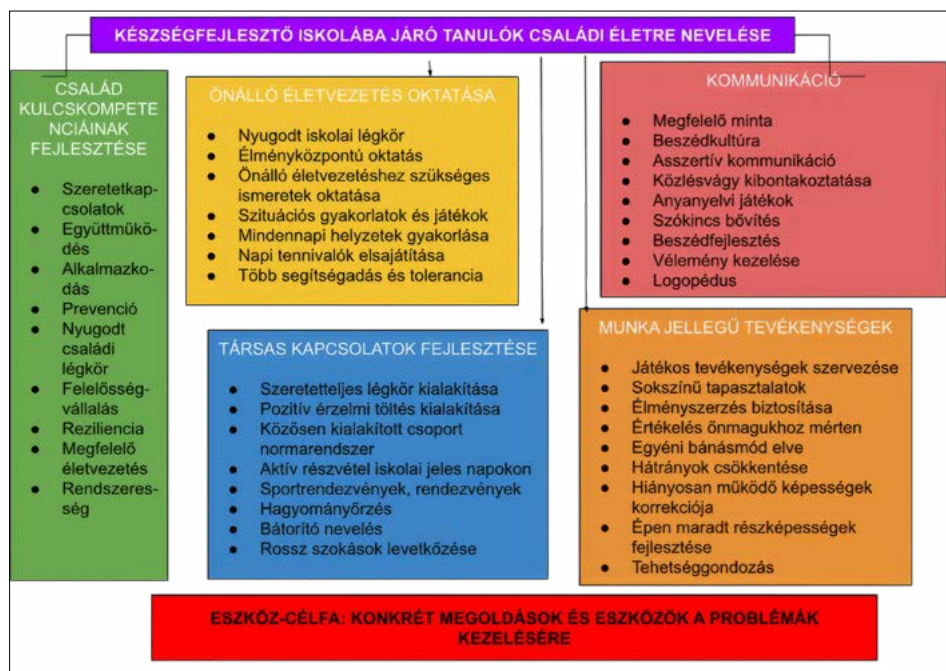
KÉSZSÉGFEJLESZTŐ ISKOLÁBA JÁRÓ TANULÓK CSALÁDI ÉLETRE NEVELÉSE

CSALÁD KULCSKOMPETENCIÁINAK FEJLESZTÉSE

- Szeretetkapcsolatok
- Együttműködés
- Alkalmazkodás
- Prevenció
- Nyugodt családi légkör
- Felelősségvállalás
- Reziliencia
- Megfelelő életvezetés
- Rendszeresség

ÖNÁLLÓ ÉLETVEZETÉS OKTATÁSA

- Nyugodt iskolai légkör
- Élményközpontú oktatás
- Önálló életvezetéshez szükséges ismeretek oktatása
- Szituációs gyakorlatok és játékok
- Mindennapi helyzetek gyakorlása
- Napi tennivalók elsajátítása
- Több segítségadás és tolerancia

KOMMUNIKÁCIÓ

- Megfelelő minta
- Beszédkultúra
- Asszertív kommunikáció
- Közlésvágy kibontakoztatása
- Anyanyelvi játékok
- Szókincs bővítés
- Beszédfejlesztés
- Vélemény kezelése
- Logopédus

TÁRSAS KAPCSOLATOK FEJLESZTÉSE

- Szeretetteljes légkör kialakítása
- Pozitív érzelmi töltés kialakítása
- Közösen kialakított csoport normarendszer
- Aktív részvétel iskolai jeles napokon
- Sportrendezvények, rendezvények
- Hagyományőrzés
- Bátorító nevelés
- Rossz szokások levetkőzése

MUNKA JELLEGŰ TEVÉKENYSÉGEK

- Játékos tevékenységek szervezése
- Sokszínű tapasztalatok
- Élményszerzés biztosítása
- Értékelés önmagukhoz mérten
- Egyéni bánásmód elve
- Hátrányok csökkentése
- Hiányosan működő képességek korrekciója
- Épen maradt részképességek fejlesztése
- Tehetséggondozás

ESZKÖZ-CÉLFA: KONKRÉT MEGOLDÁSOK ÉS ESZKÖZÖK A PROBLÉMÁK KEZELÉSÉRE